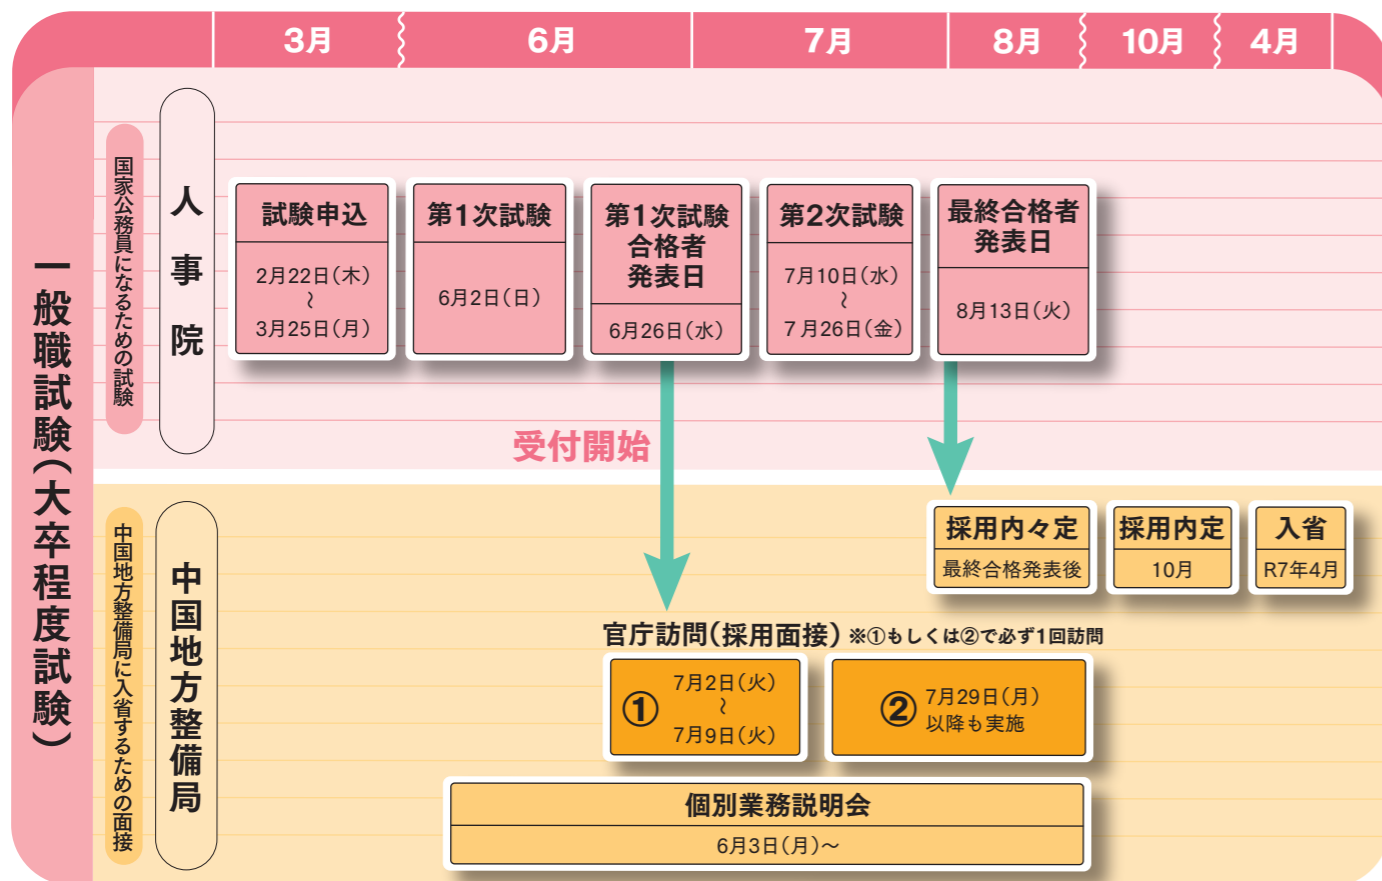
3月 6月 7月 8月 10月 4月

一般職試験(大卒程度試験)

国家公務員になるための試験

人事院

試験申込
2月22日(木)
〜
3月25日(月)

第1次試験
6月2日(日)

第1次試験合格者発表日
6月26日(水)

第2次試験
7月10日(水)
〜
7月26日(金)

最終合格者発表日
8月13日(火)

受付開始

中国地方整備局に入省するための面接

中国地方整備局

採用内々定
最終合格発表後

採用内定
10月

入省
R7年4月

官庁訪問(採用面接) ※①もしくは②で必ず1回訪問

① 7月2日(火)
〜
7月9日(火)

② 7月29日(月)
以降も実施

個別業務説明会
6月3日(月)〜